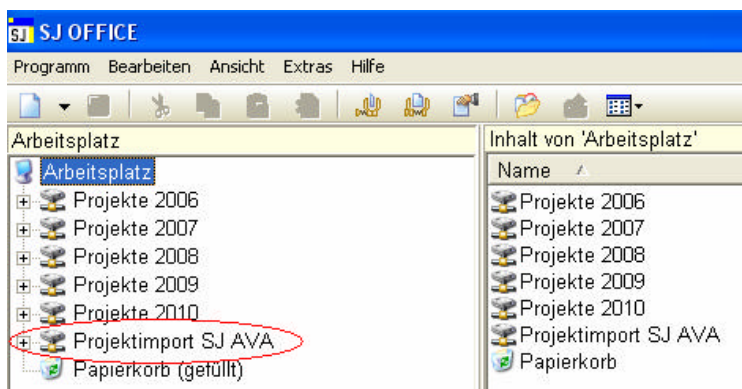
SJ SJ OFFICE

Programm Bearbeiten Ansicht Extras Hilfe

Arbeitsplatz

Arbeitsplatz
Projekte 2006
Projekte 2007
Projekte 2008
Projekte 2009
Projekte 2010
Projektimport SJ AVA
Papierkorb (gefüllt)

Inhalt von 'Arbeitsplatz'

| Name |
|---|
| Projekte 2006 |
| Projekte 2007 |
| Projekte 2008 |
| Projekte 2009 |
| Projekte 2010 |
| Projektimport SJ AVA |
| Papierkorb |